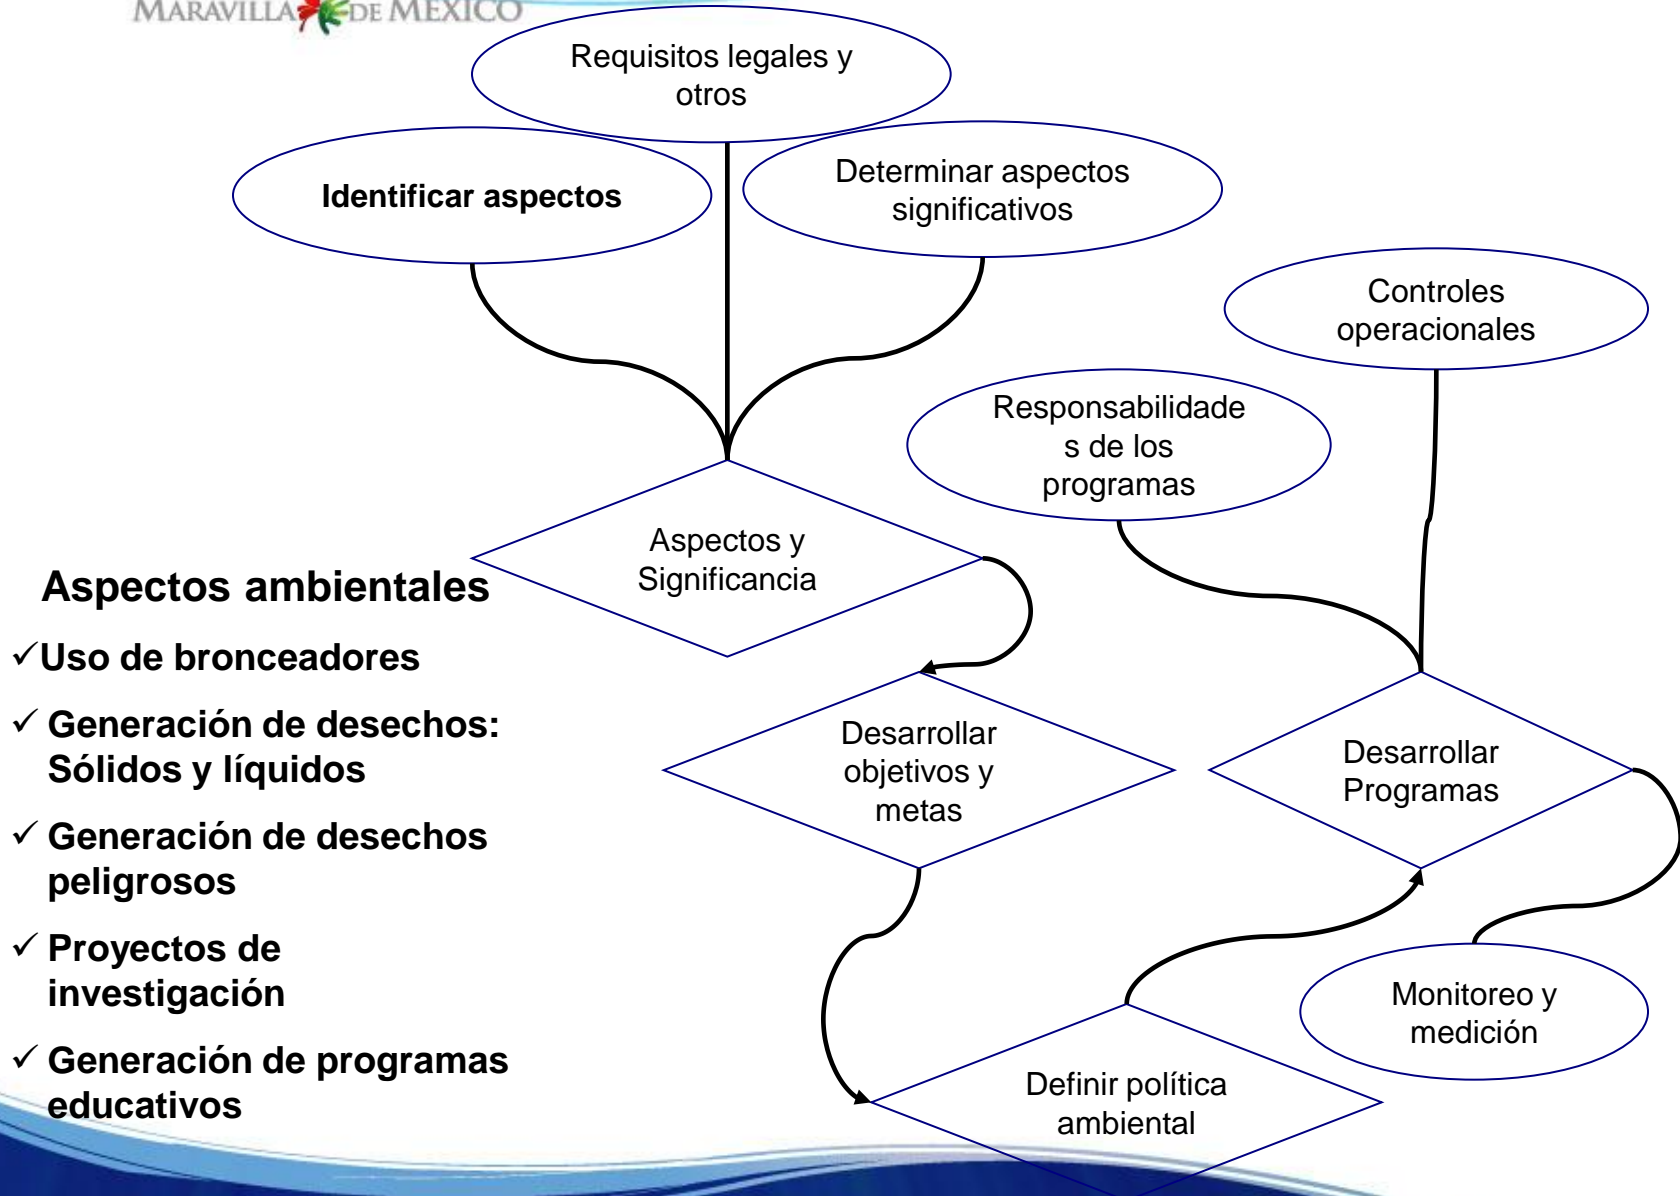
MARAVILLA DE MEXICO

Requisitos legales y otros

Identificar aspectos

Determinar aspectos significativos

Controles operacionales

Responsabilidades de los programas

Aspectos y Significancia

Aspectos ambientales

✓Uso de bronceadores

✓ Generación de desechos: Sólidos y líquidos

✓ Generación de desechos peligrosos

✓ Proyectos de investigación

✓ Generación de programas educativos

Desarrollar objetivos y metas

Desarrollar Programas

Monitoreo y medición

Definir política ambiental